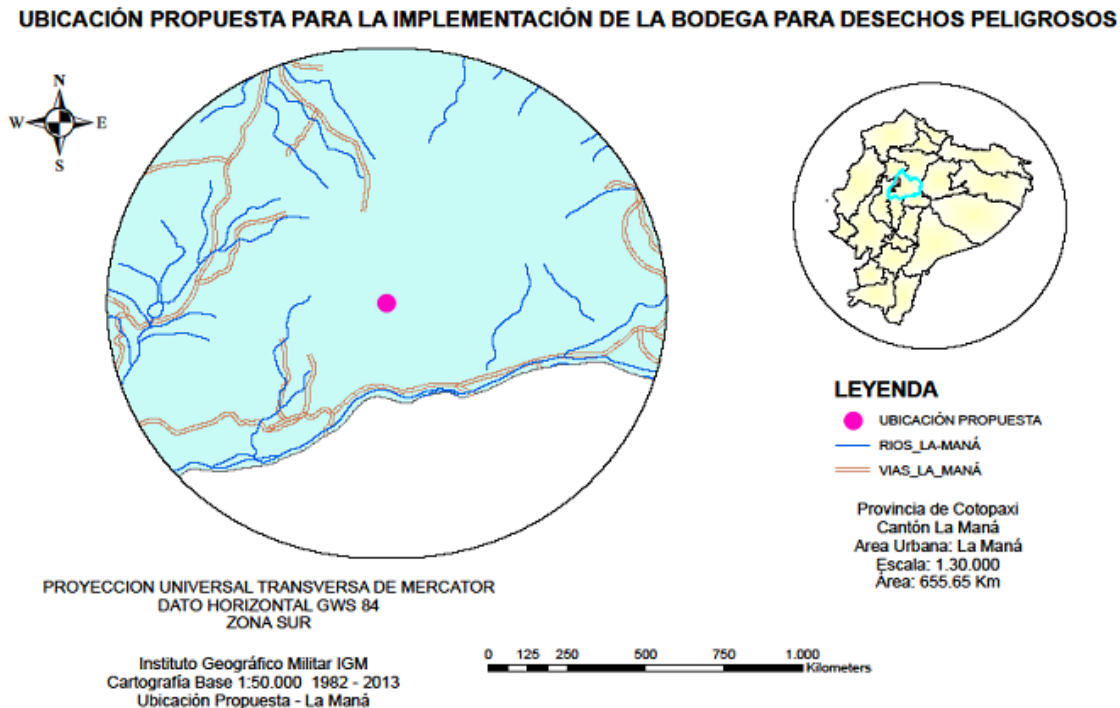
UBICACIÓN PROPUESTA PARA LA IMPLEMENTACIÓN DE LA BODEGA PARA DESECHOS PELIGROSOS

N
W
E
S

LEYENDA

UBICACIÓN PROPUESTA

RIOS_LA-MANÁ

VIAS_LA_MANÁ

Provincia de Cotopaxi
Cantón La Maná
Area Urbana: La Maná
Escala: 1.30.000
Área: 655.65 Km

PROYECCION UNIVERSAL TRANSVERSA DE MERCATOR
DATO HORIZONTAL GWS 84
ZONA SUR

0 125 250 500 750 1.000
Kilometers

Instituto Geográfico Militar IGM
Cartografía Base 1:50.000 1982 - 2013
Ubicación Propuesta - La Maná